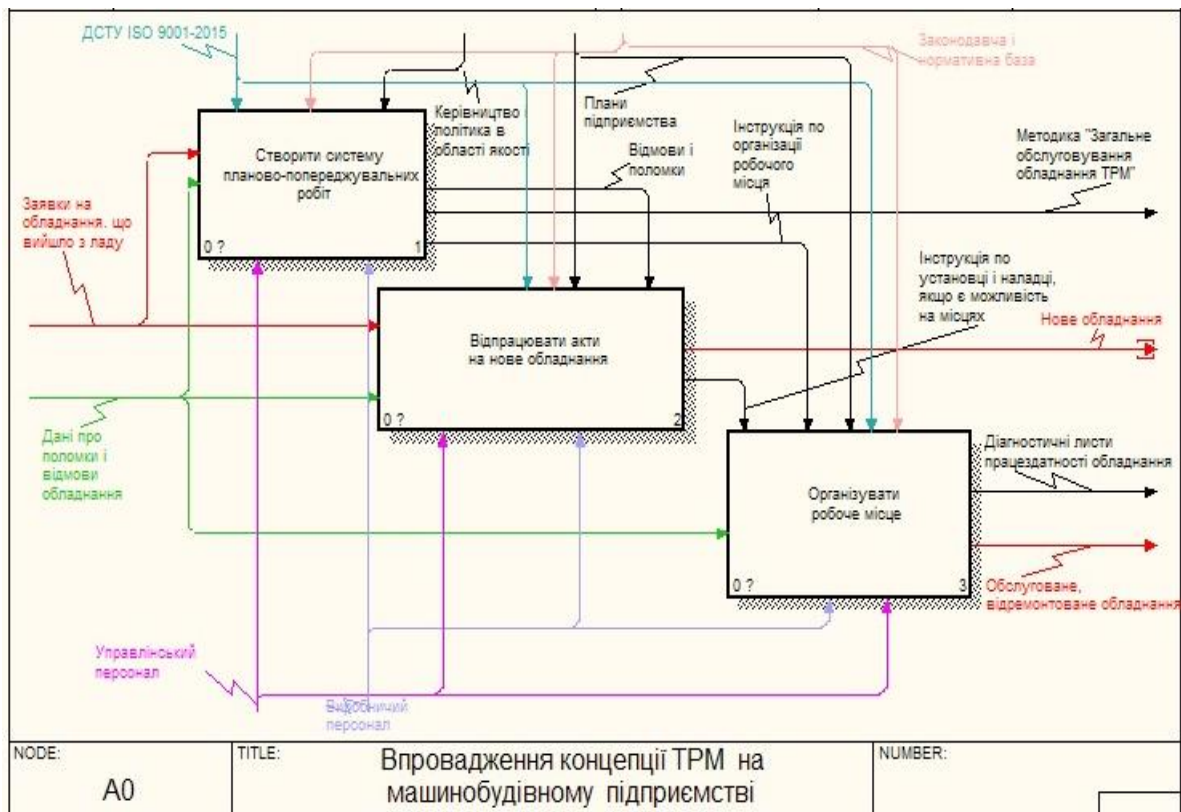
ДСТУ ISO 9001-2015

Законодавча і нормативна база

Керівництво політика в області якості

Плани підприємства

Інструкція по організації робочого місця

Створити систему планово-попереджувальних робіт

0 ? 1

Відмови і поломки

Методика "Загальне обслуговування обладнання TPM"

Заявки на обладнання, що вийшло з ладу

Інструкція по установці і наладці, якщо є можливість на місцях

Відпрацювати акти на нове обладнання

0 ? 2

Нове обладнання

Дані про поломки і відмови обладнання

Діагностичні листи працездатності обладнання

Організувати робоче місце

0 ? 3

Обслуговане, відремонтоване обладнання

Управлінський персонал

Виробничий персонал

NODE:
A0

TITLE:
Впровадження концепції TPM на машинобудівному підприємстві

NUMBER: